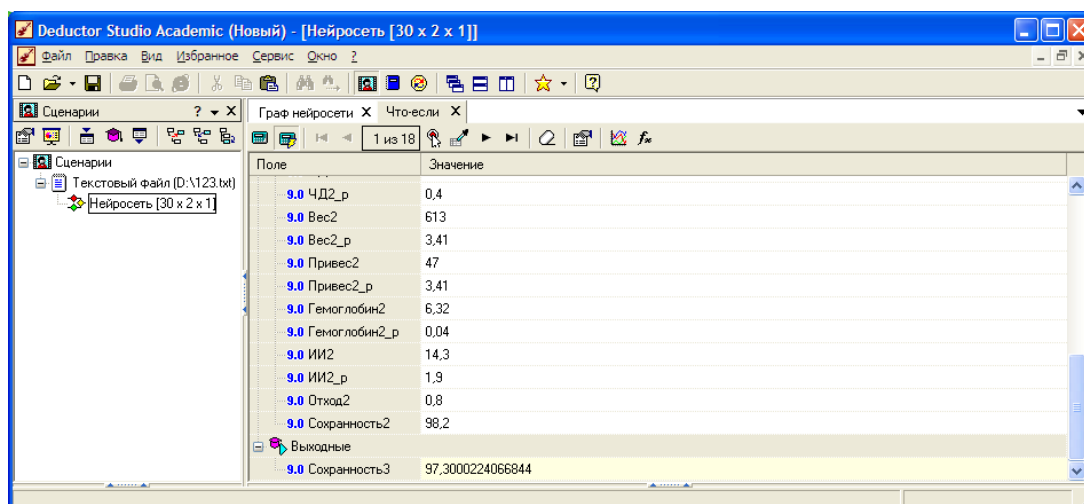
Deductor Studio Academic (Новый) - [Нейросеть [30 x 2 x 1]]

Файл Правка Вид Избранное Сервис Окно ?

Сценарии ? ▾ X

Сценарии
Текстовый файл (D:\123.txt)
Нейросеть [30 x 2 x 1]

Граф нейросети X Что-если X

1 из 18

| Поле | Значение |
|---|---|
| 9.0 ЧД2_р | 0,4 |
| 9.0 Вес2 | 613 |
| 9.0 Вес2_р | 3,41 |
| 9.0 Привес2 | 47 |
| 9.0 Привес2_р | 3,41 |
| 9.0 Гемоглобин2 | 6,32 |
| 9.0 Гемоглобин2_р | 0,04 |
| 9.0 ИИ2 | 14,3 |
| 9.0 ИИ2_р | 1,9 |
| 9.0 Отход2 | 0,8 |
| 9.0 Сохранность2 | 98,2 |
| Выходные | |
| 9.0 Сохранность3 | 97,3000224066844 |